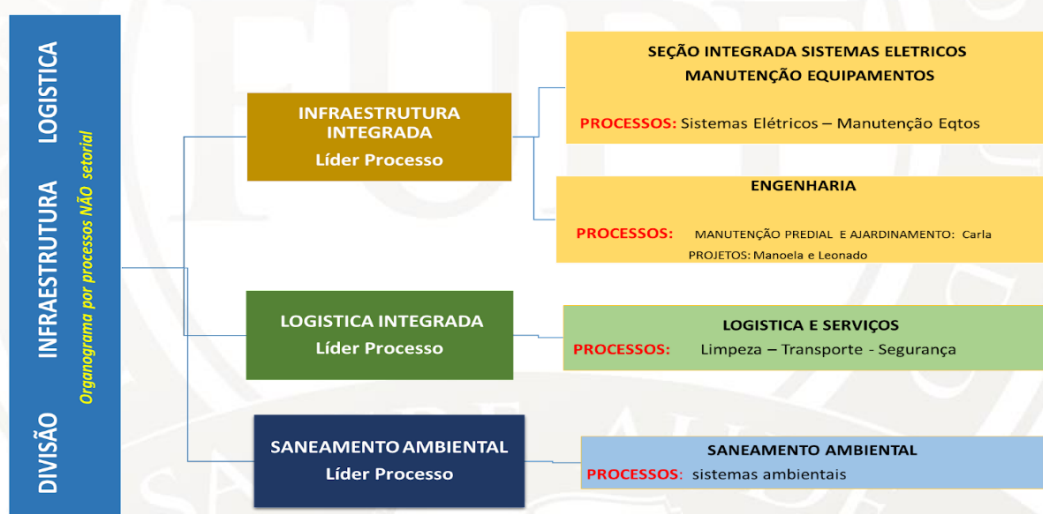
DIVISÃO INFRAESTRUTURA LOGISTICA

Organograma por processos NÃO setorial

INFRAESTRUTURA INTEGRADA
Líder Processo

SEÇÃO INTEGRADA SISTEMAS ELETRICOS
MANUTENÇÃO EQUIPAMENTOS

PROCESSOS: Sistemas Elétricos – Manutenção Eqtos

ENGENHARIA

PROCESSOS: MANUTENÇÃO PREDIAL E AJARDINAMENTO: Carla
PROJETOS: Manoela e Leonado

LOGISTICA INTEGRADA
Líder Processo

LOGISTICA E SERVIÇOS
PROCESSOS: Limpeza – Transporte - Segurança

SANEAMENTO AMBIENTAL
Líder Processo

SANEAMENTO AMBIENTAL
PROCESSOS: sistemas ambientais